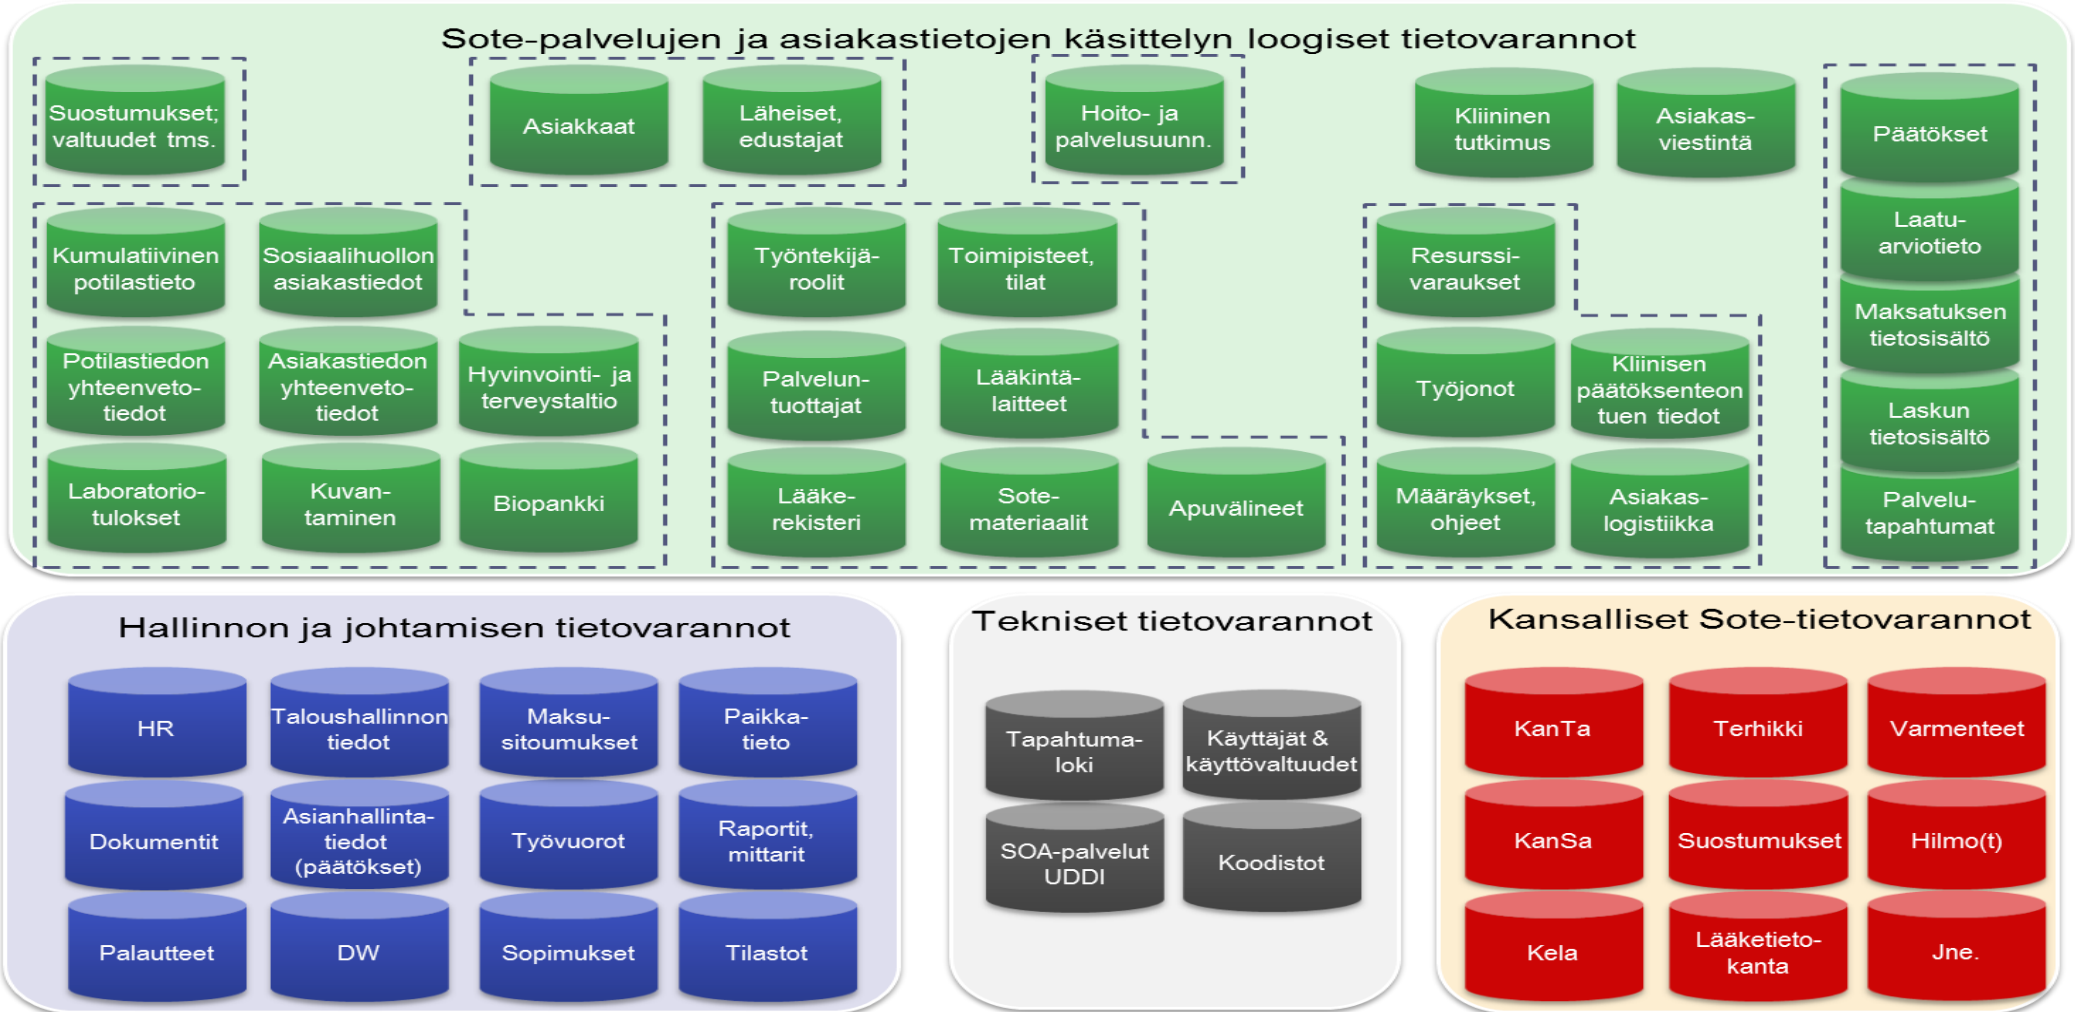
Sote-palvelujen ja asiakastietojen käsittelyn loogiset tietovarannot

Suostumukset; valtuudet tms.

Asiakkaat

Läheiset, edustajat

Hoito- ja palvelusuunn.

Kliininen tutkimus

Asiakas-viestintä

Päätökset

Laatu-arviotieto

Maksatuksen tietosisältö

Laskun tietosisältö

Palvelu-tapahtumat

Kumulatiivinen potilastieto

Sosiaalihuollon asiakastiedot

Potilastiedon yhteenveto-tiedot

Asiakastiedon yhteenveto-tiedot

Hyvinvointi- ja terveystaltio

Laboratorio-tulokset

Kuvan-taminen

Biopankki

Työntekijä-roolit

Toimipisteet, tilat

Palvelun-tuottajat

Lääkintä-laitteet

Lääke-rekisteri

Sote-materiaalit

Apuvälineet

Resurssi-varaukset

Työjonot

Kliinisen päätöksenteon tuen tiedot

Määräykset, ohjeet

Asiakas-logistiikka

Hallinnon ja johtamisen tietovarannot

HR

Taloushallinnon tiedot

Maksu-sitoumukset

Paikka-tieto

Dokumentit

Asianhallinta-tiedot (päätökset)

Työvuorot

Raportit, mittarit

Palautteet

DW

Sopimukset

Tilastot

Tekniset tietovarannot

Tapahtuma-loki

Käyttäjät & käyttövaltuudet

SOA-palvelut UDDI

Koodistot

Kansalliset Sote-tietovarannot

KanTa

Terhikki

Varmenteet

KanSa

Suostumukset

Hilmo(t)

Kela

Lääketieto-kanta

Jne.